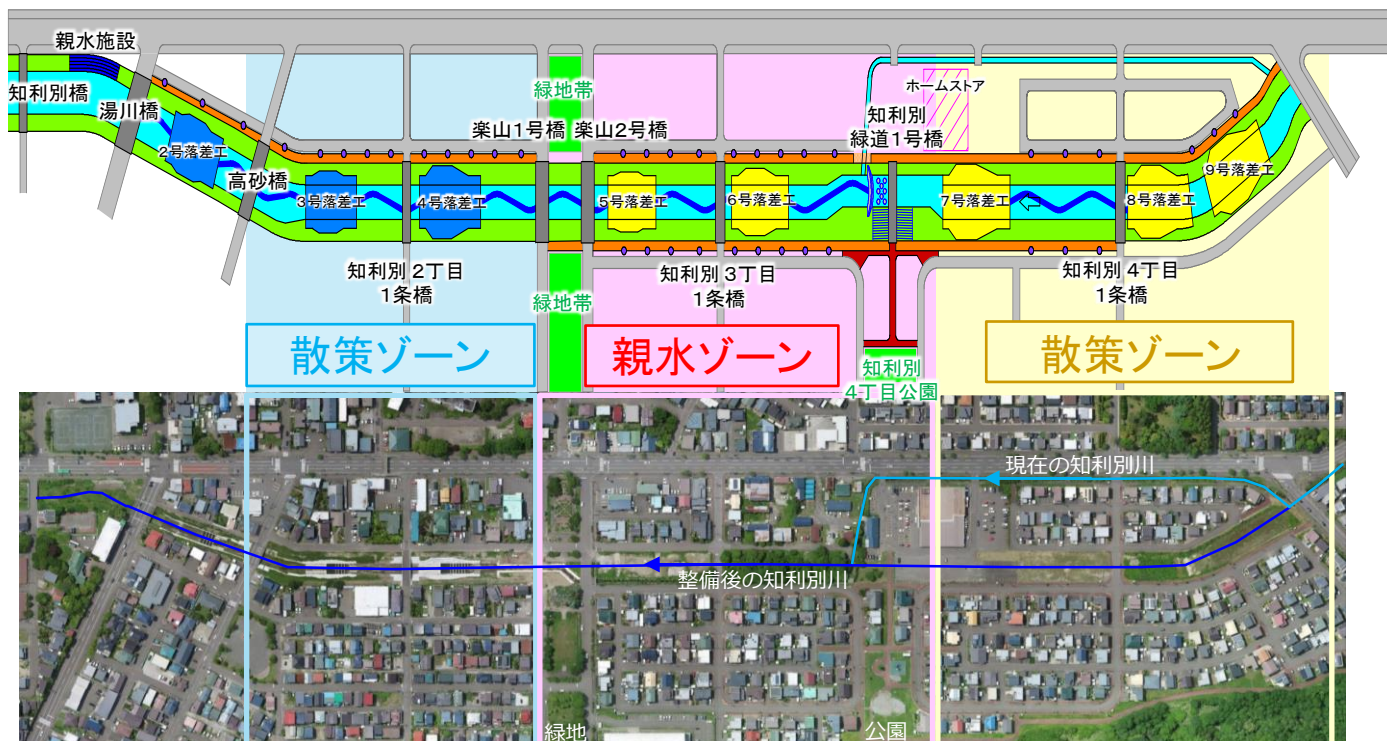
親水施設

知利別橋

湯川橋

2号落差工

高砂橋

3号落差工

4号落差工

緑地帯

楽山1号橋 楽山2号橋

5号落差工

6号落差工

ホームストア

知利別
緑道1号橋

7号落差工

8号落差工

9号落差工

知利別 2丁目
1条橋

緑地帯

知利別 3丁目
1条橋

知利別 4丁目
1条橋

散策ゾーン

親水ゾーン

知利別
4丁目公園

散策ゾーン

現在の知利別川

整備後の知利別川

緑地

公園